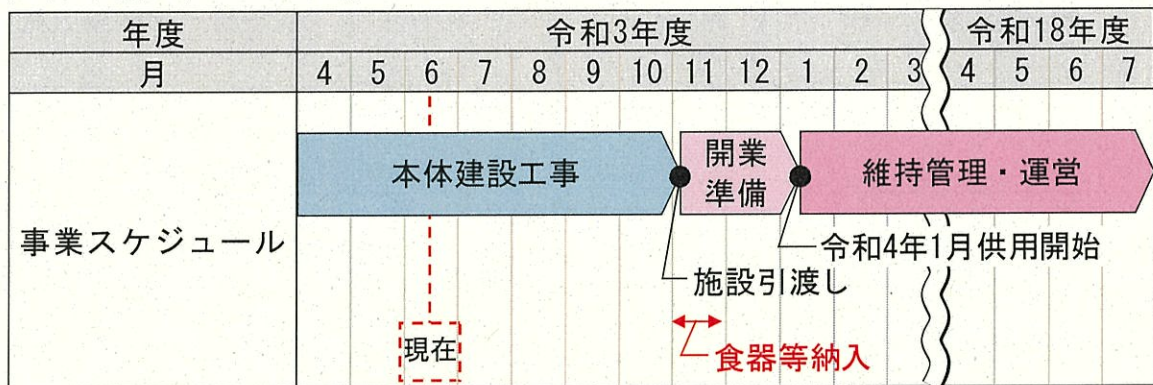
| 年度 | 令和3年度 | | | | | | | | | | | | 令和18年度 | | | |
|---|---|---|---|---|---|---|---|---|---|---|---|---|---|---|---|---|
| 月 | 4 | 5 | 6 | 7 | 8 | 9 | 10 | 11 | 12 | 1 | 2 | 3 | 4 | 5 | 6 | 7 |
| 事業スケジュール | | | | | | | | | | | | | | | | |

本体建設工事

開業準備

維持管理・運営

令和4年1月供用開始

施設引渡し

現在

食器等納入